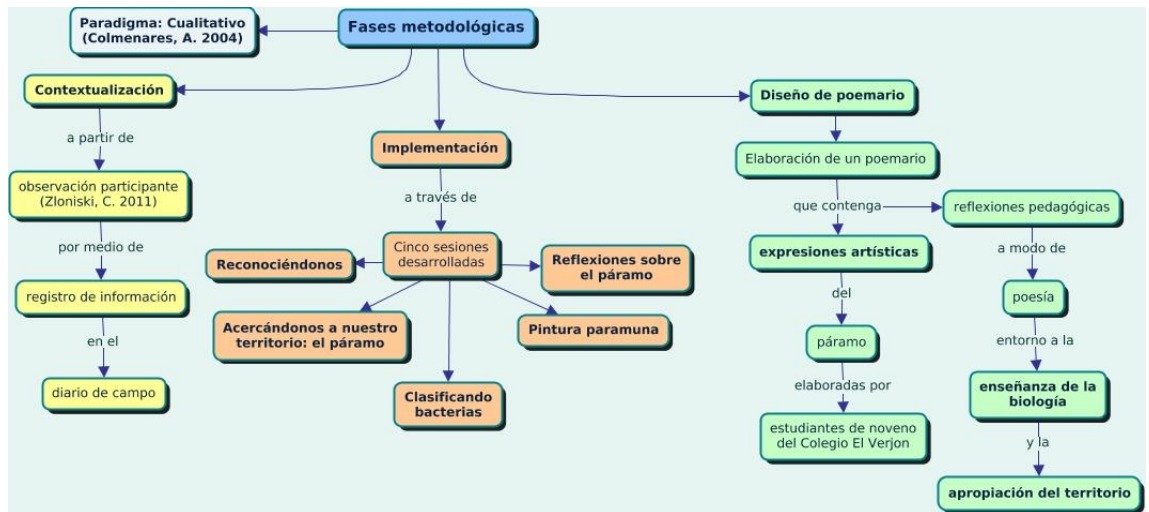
Paradigma: Cualitativo (Colmenares, A. 2004)

Fases metodológicas

Contextualización

a partir de

observación participante (Zloniski, C. 2011)

por medio de

registro de información

en el

diario de campo

Implementación

a través de

Cinco sesiones desarrolladas

Reconociéndonos

Reflexiones sobre el páramo

Acercándonos a nuestro territorio: el páramo

Pintura paramuna

Clasificando bacterias

Diseño de poemario

Elaboración de un poemario

que contenga

reflexiones pedagógicas

expresiones artísticas

a modo de

del

poesía

páramo

entorno a la

elaboradas por

enseñanza de la biología

estudiantes de noveno del Colegio El Verjon

y la

apropiación del territorio